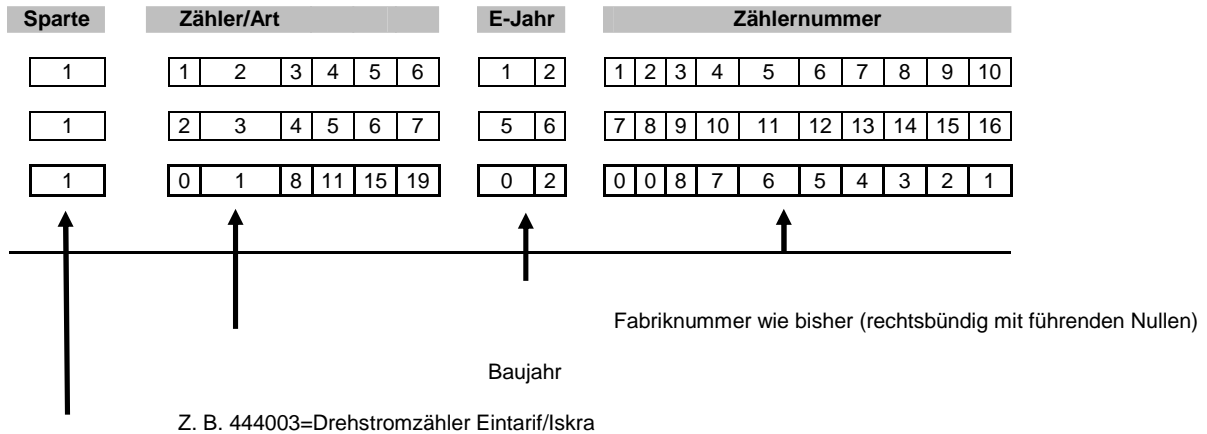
Sparte

1

1

1

Zähler/Art

| 1 | 2 | 3 | 4 | 5 | 6 |
|---|---|---|---|---|---|
| 2 | 3 | 4 | 5 | 6 | 7 |
| 0 | 1 | 8 | 11 | 15 | 19 |

E-Jahr

| 1 | 2 |
|---|---|
| 5 | 6 |
| 0 | 2 |

Zählernummer

| 1 | 2 | 3 | 4 | 5 | 6 | 7 | 8 | 9 | 10 |
|---|---|---|---|---|---|---|---|---|---|
| 7 | 8 | 9 | 10 | 11 | 12 | 13 | 14 | 15 | 16 |
| 0 | 0 | 8 | 7 | 6 | 5 | 4 | 3 | 2 | 1 |

Fabriknummer wie bisher (rechtsbündig mit führenden Nullen)

Baujahr

Z. B. 444003=Drehstromzähler Eintarif/Iskra